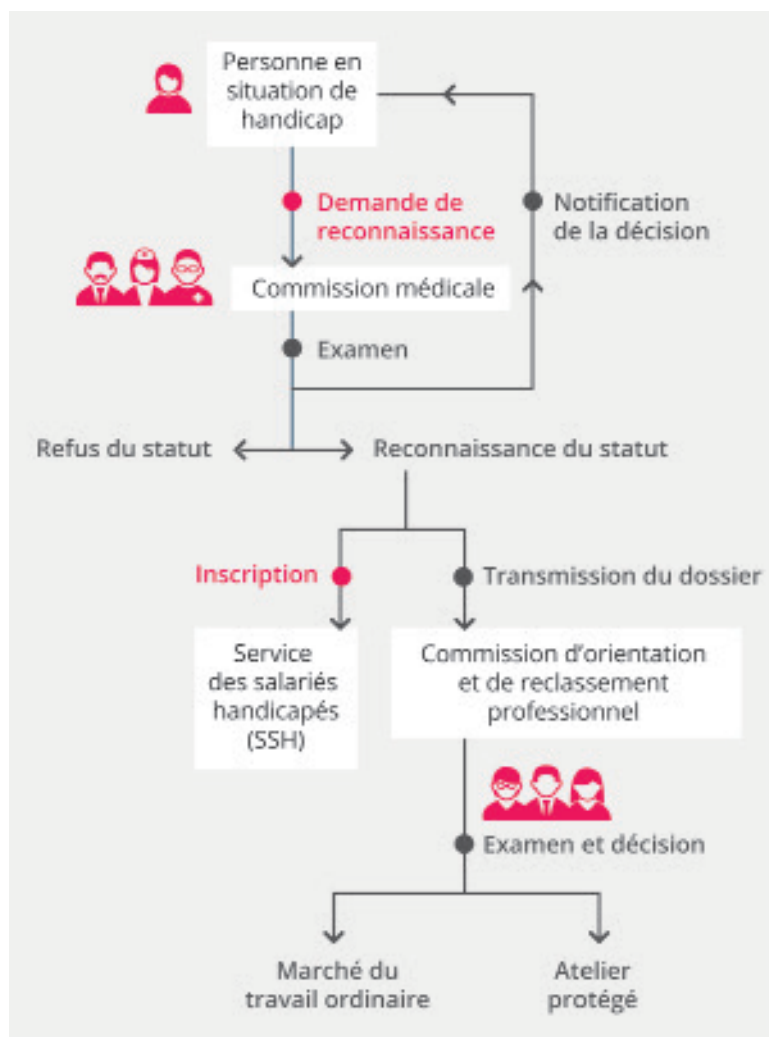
Personne en situation de handicap

Demande de reconnaissance

Notification de la décision

Commission médicale

Examen

Refus du statut

Reconnaissance du statut

Inscription

Transmission du dossier

Service des salariés handicapés (SSH)

Commission d'orientation et de reclassement professionnel

Examen et décision

Marché du travail ordinaire

Atelier protégé